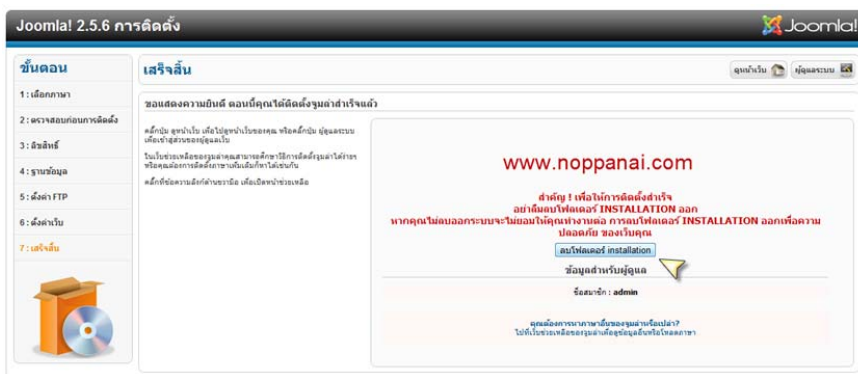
Joomla! 2.5.6 การติดตั้ง

Joomla!

ขั้นตอน

1 : เลือกภาษา

2 : ตรวจสอบก่อนการติดตั้ง

3 : ลิขสิทธิ์

4 : ฐานข้อมูล

5 : ตั้งค่า FTP

6 : ตั้งค่าเว็บ

7 : เสร็จสิ้น

เสร็จสิ้น

ดูหน้าเว็บ

ผู้ดูแลระบบ

ขอแสดงความยินดี ตอนนี้คุณได้ติดตั้งจูมล่าสำเร็จแล้ว

คลิกปุ่ม ดูหน้าเว็บ เพื่อไปดูหน้าเว็บของคุณ หรือคลิกปุ่ม ผู้ดูแลระบบ เพื่อเข้าสู่ส่วนของผู้ดูแลเว็บ

ในเว็บช่วยเหลือของจูมล่าคุณสามารถศึกษาวิธีการติดตั้งจูมล่าได้ง่ายๆ หรือคุณต้องการติดตั้งภาษาเพิ่มเติมก็ทำได้เช่นกัน

คลิกที่ข้อความลิงก์ด้านขวามือ เพื่อเปิดหน้าช่วยเหลือ

www.noppanai.com

สำคัญ ! เพื่อให้การติดตั้งสำเร็จ
อย่าลืมลบโฟลเดอร์ INSTALLATION ออก
หากคุณไม่ลบออกระบบจะไม่ยอมให้คุณทำงานต่อ การลบโฟลเดอร์ INSTALLATION ออกเพื่อความปลอดภัย ของเว็บคุณ

ลบโฟลเดอร์ installation

ข้อมูลสำหรับผู้ดูแล

ชื่อสมาชิก : admin

คุณต้องการภาษาอื่นของจูมล่าหรือเปล่า?
ไปที่เว็บช่วยเหลือของจูมล่าเพื่อดูข้อมูลอื่นหรือโหลดภาษา